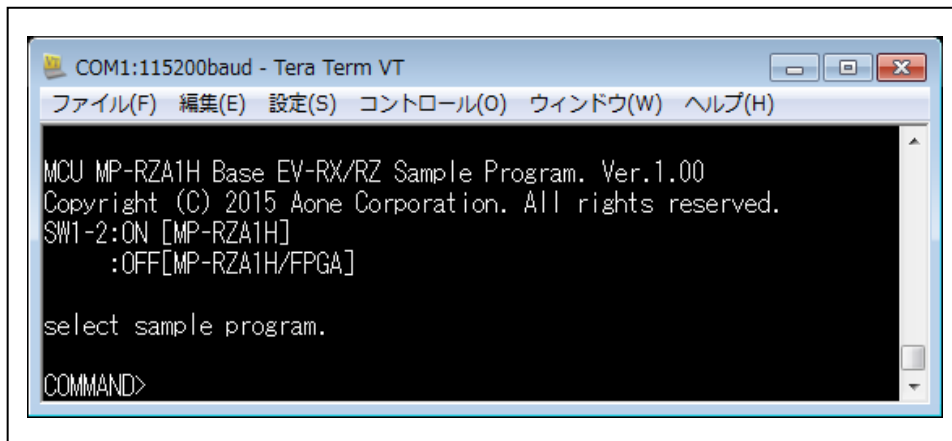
COM1:115200baud - Tera Term VT

ファイル(F) 編集(E) 設定(S) コントロール(O) ウィンドウ(W) ヘルプ(H)

MCU MP-RZA1H Base EV-RX/RZ Sample Program. Ver.1.00
Copyright (C) 2015 Aone Corporation. All rights reserved.
SW1-2:ON [MP-RZA1H]
:OFF[MP-RZA1H/FPGA]

select sample program.

COMMAND>